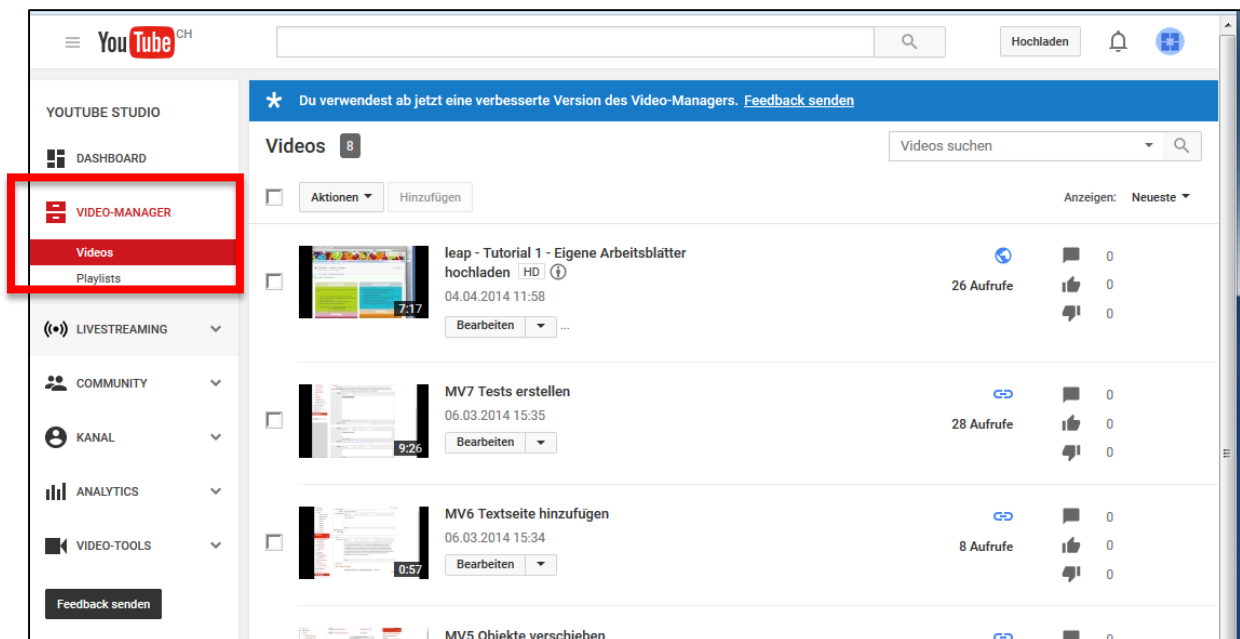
YouTube CH

Hochladen

YOUTUBE STUDIO

DASHBOARD

VIDEO-MANAGER

Videos

Playlists

LIVESTREAMING

COMMUNITY

KANAL

ANALYTICS

VIDEO-TOOLS

Feedback senden

Du verwendest ab jetzt eine verbesserte Version des Video-Managers. Feedback senden

Videos 8

Videos suchen

Aktionen

Hinzufügen

Anzeigen: Neueste

7:17

leap - Tutorial 1 - Eigene Arbeitsblätter hochladen HD

04.04.2014 11:58

Bearbeiten

26 Aufrufe

0

0

0

9:26

MV7 Tests erstellen

06.03.2014 15:35

Bearbeiten

28 Aufrufe

0

0

0

0:57

MV6 Textseite hinzufügen

06.03.2014 15:34

Bearbeiten

8 Aufrufe

0

0

0

MV5 Objekte verschieben

0